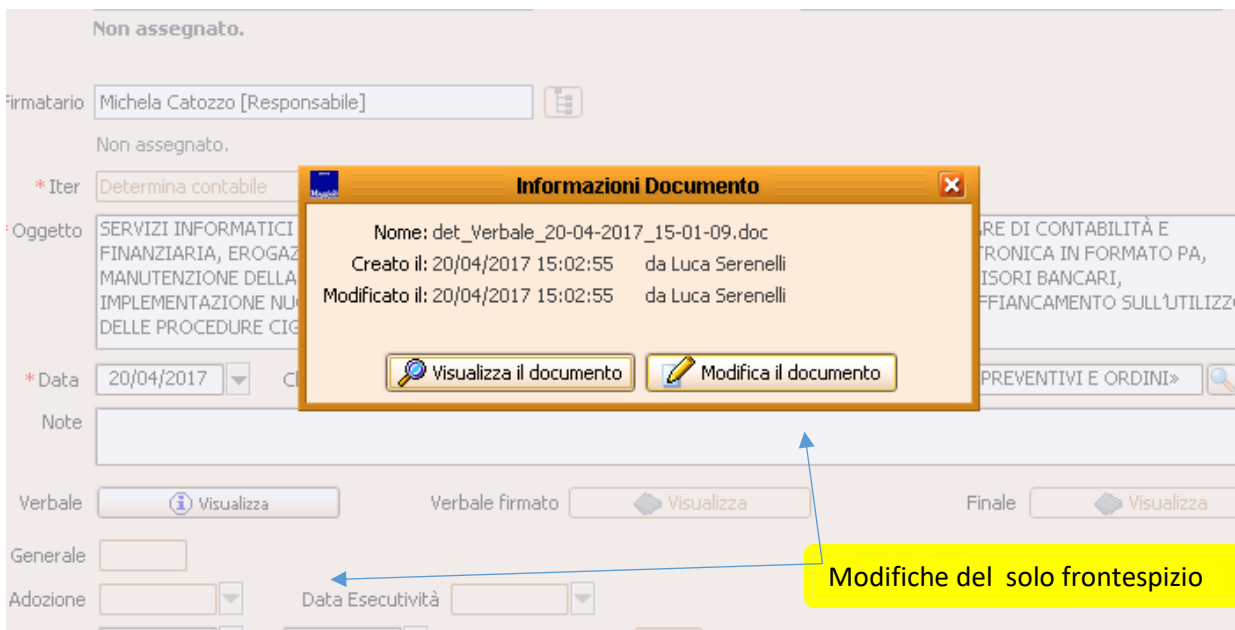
Non assegnato.

Firmatario Michela Catozzo [Responsabile]

Non assegnato.

*Iter Determina contabile

*Oggetto SERVIZI INFORMATICI FINANZIARIA, EROGAZ MANUTENZIONE DELLA IMPLEMENTAZIONE NU DELLE PROCEDURE CIG

RE DI CONTABILITÀ E TRONICA IN FORMATO PA, ISORI BANCARI, FFIANCAMENTO SULL'UTILIZZ

Informazioni Documento

Nome: det_Verbale_20-04-2017_15-01-09.doc
Creato il: 20/04/2017 15:02:55 da Luca Serenelli
Modificato il: 20/04/2017 15:02:55 da Luca Serenelli

Visualizza il documento

Modifica il documento

*Data 20/04/2017

PREVENTIVI E ORDINI»

Note

Verbale Visualizza

Verbale firmato Visualizza

Finale Visualizza

Generale

Adozione

Data Esecutività

Modifiche del solo frontespizio